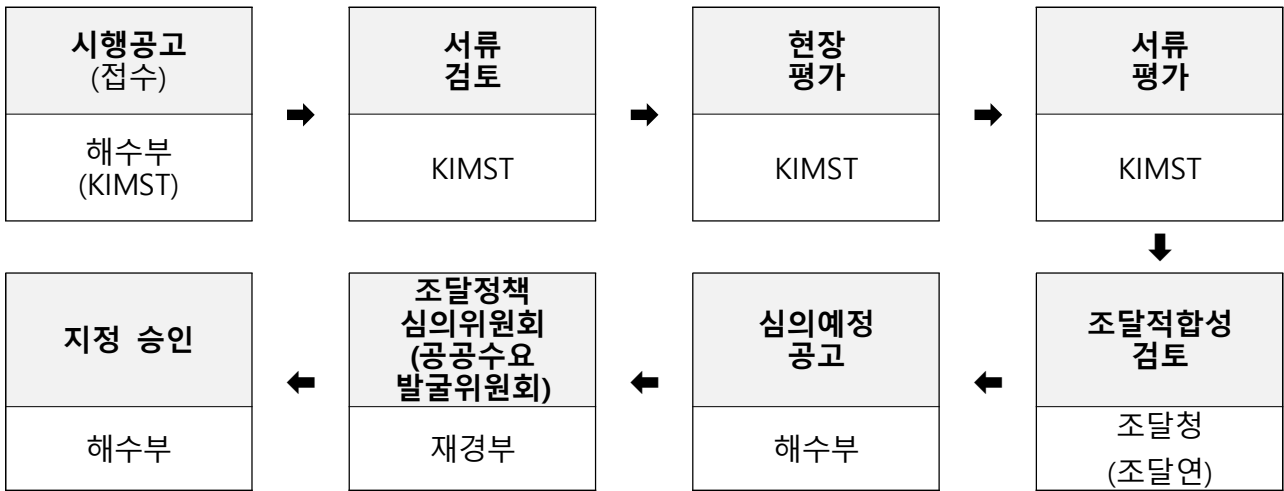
시행공고
(접수)

해수부
(KIMST)

서류
검토

KIMST

현장
평가

KIMST

서류
평가

KIMST

조달적합성
검토

조달청
(조달연)

심의예정
공고

해수부

조달정책
심의위원회
(공공수요
발굴위원회)

재경부

지정 승인

해수부